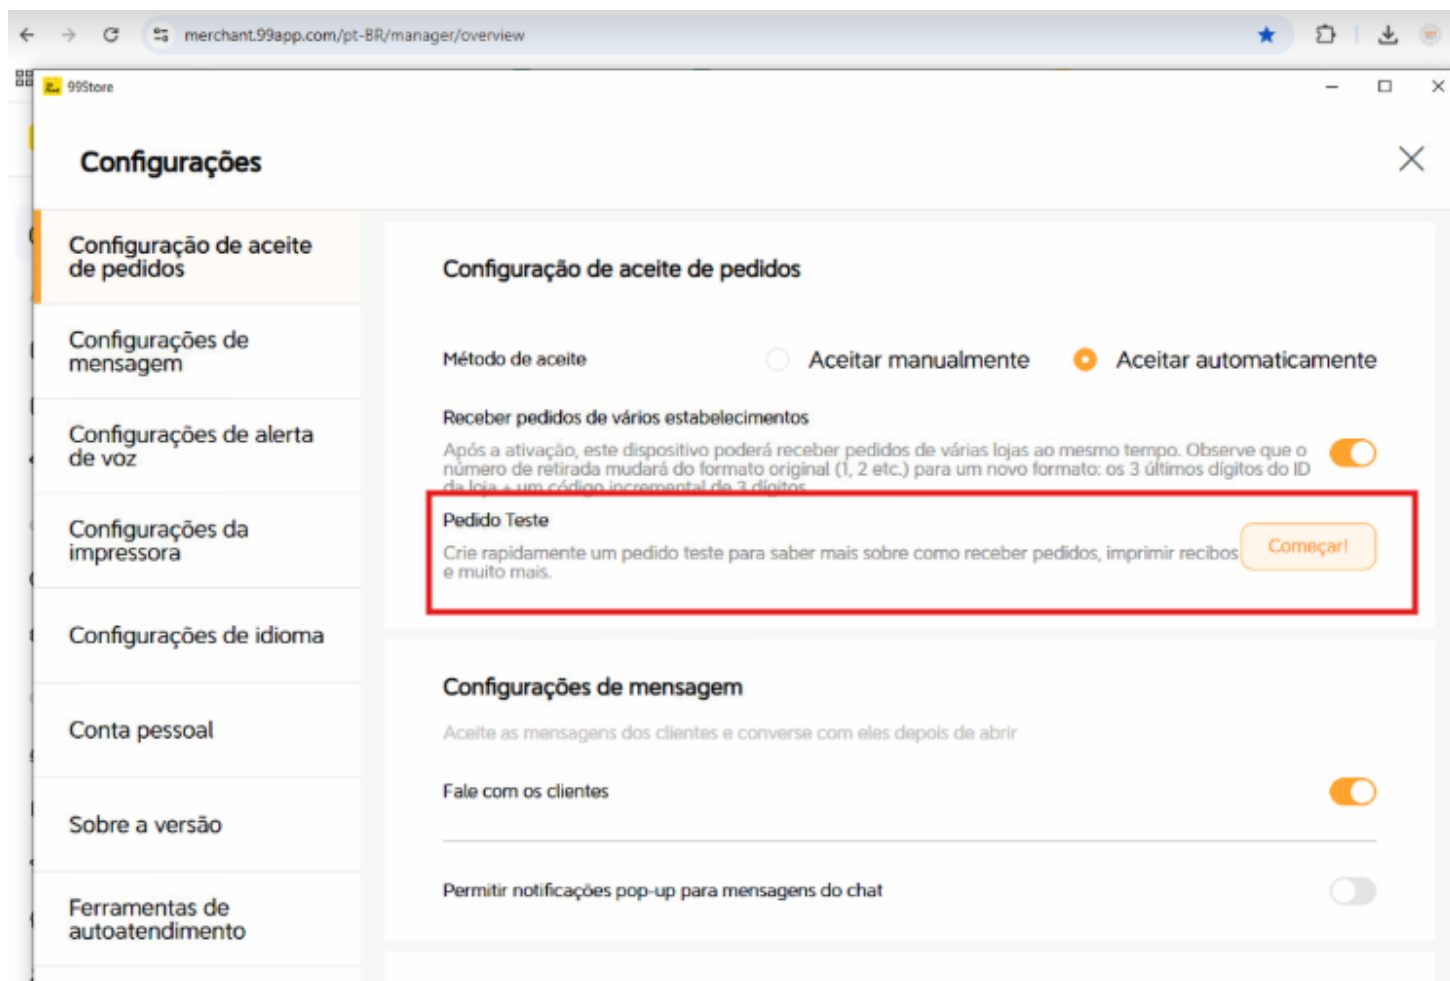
merchant.99app.com/pt-BR/manager/overview

99Store

Configurações

Configuração de aceite de pedidos

Configurações de mensagem

Configurações de alerta de voz

Configurações da impressora

Configurações de idioma

Conta pessoal

Sobre a versão

Ferramentas de autoatendimento

Configuração de aceite de pedidos

Método de aceite

Aceitar manualmente

Aceitar automaticamente

Receber pedidos de vários estabelecimentos

Após a ativação, este dispositivo poderá receber pedidos de várias lojas ao mesmo tempo. Observe que o número de retirada mudará do formato original (1, 2 etc.) para um novo formato: os 3 últimos dígitos do ID da loja + um código incremental de 3 dígitos.

Pedido Teste

Crie rapidamente um pedido teste para saber mais sobre como receber pedidos, imprimir recibos e muito mais.

Começar!

Configurações de mensagem

Aceite as mensagens dos clientes e converse com eles depois de abrir

Fale com os clientes

Permitir notificações pop-up para mensagens do chat